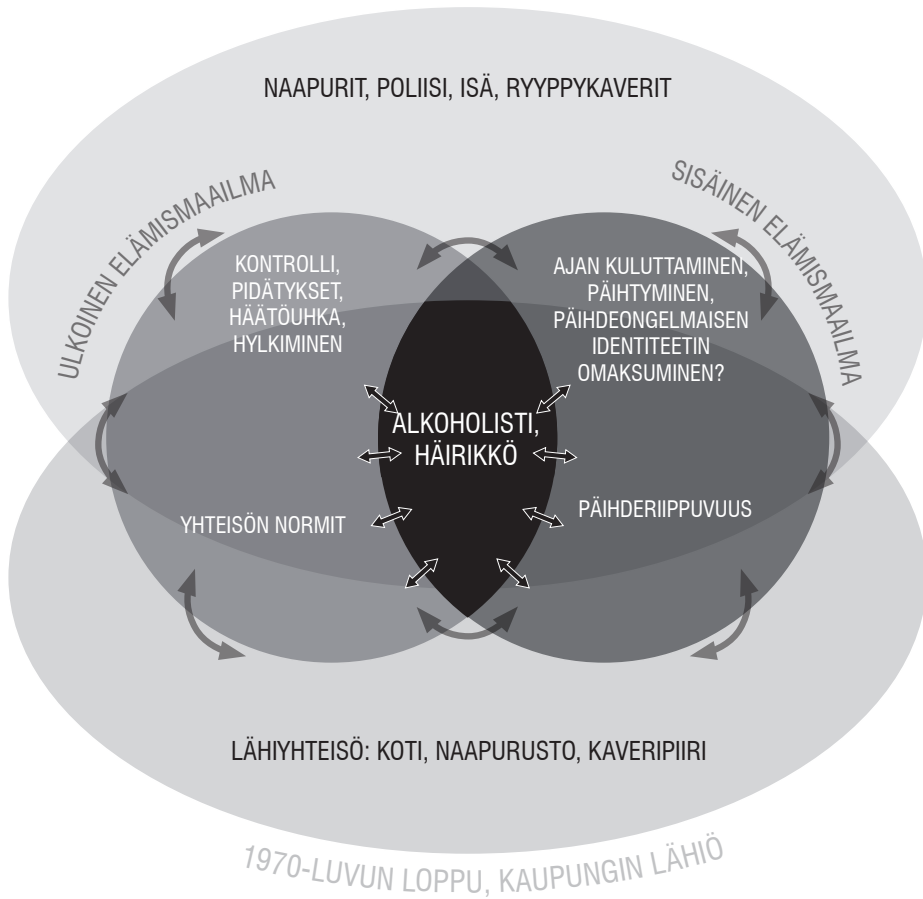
NAAPURIT, POLIISI, ISÄ, RYYPPYKAVERIT

ULKOINEN ELÄMISMAAILMA

SISÄINEN ELÄMISMAAILMA

KONTROLLI, PIDÄTYKSET, HÄÄTÖUHKA, HYLKIMINEN

AJAN KULUTTAMINEN, PÄIHTYMINEN, PÄIHDEONGELMAISEN IDENTITEETIN OMAKSUMINEN?

ALKOHOLISTI, HÄIRIKKÖ

YHTEISÖN NORMIT

PÄIHDERIIPPUVUUS

LÄHIYHTEISÖ: KOTI, NAAPURUSTO, KAVERIPIIRI

1970-LUVUN LOPPU, KAUPUNGIN LÄHIÖ